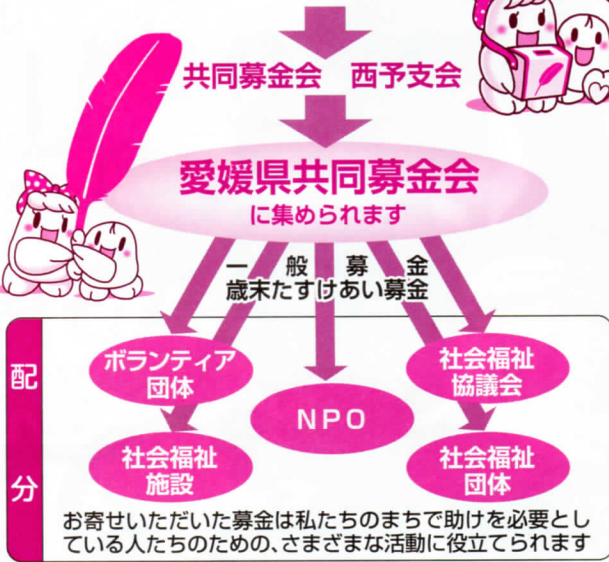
共同募金会　西予支会

愛媛県共同募金会
に集められます

一般募金
歳末たすけあい募金

配分

ボランティア団体

NPO

社会福祉協議会

社会福祉施設

社会福祉団体

お寄せいただいた募金は私たちのまちで助けを必要としている人たちのための、さまざまな活動に役立てられます